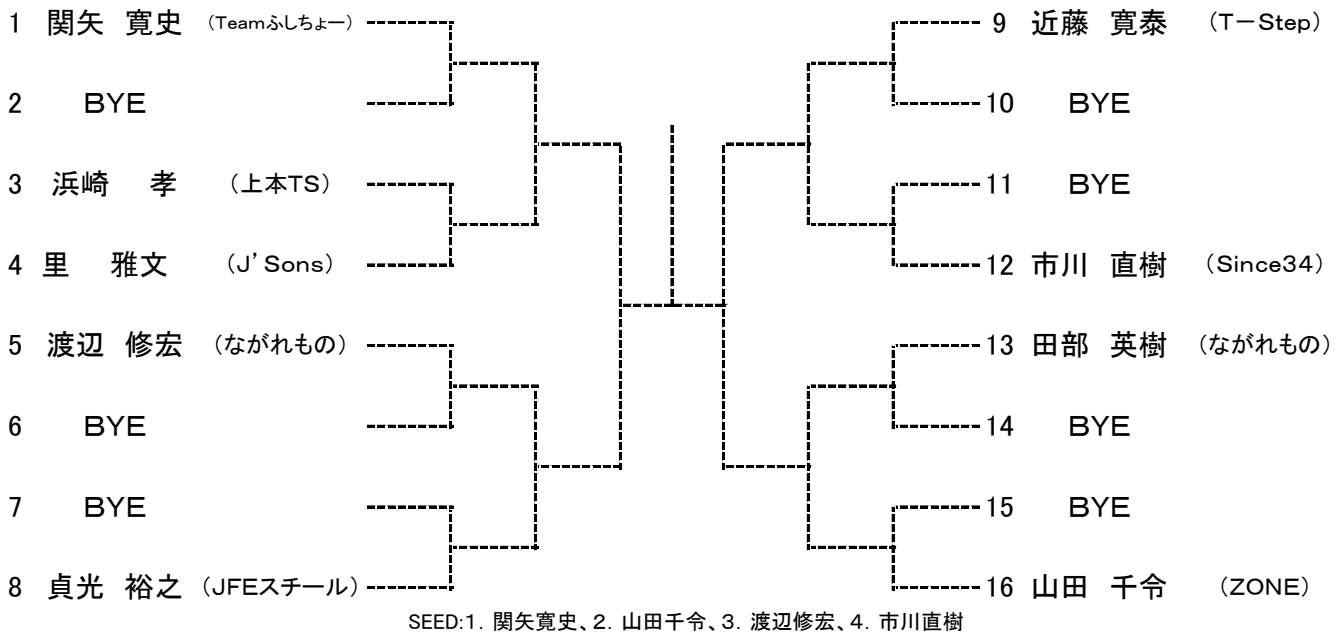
1 関矢 寛史 (Teamふしちょー)

2 BYE

3 浜崎 孝 (上本TS)

4 里 雅文 (J' Sons)

5 渡辺 修宏 (ながれもの)

6 BYE

7 BYE

8 貞光 裕之 (JFEスチール)

9 近藤 寛泰 (T－Step)

10 BYE

11 BYE

12 市川 直樹 (Since34)

13 田部 英樹 (ながれもの)

14 BYE

15 BYE

16 山田 千令 (ZONE)

SEED:1. 関矢寛史、2. 山田千令、3. 渡辺修宏、4. 市川直樹